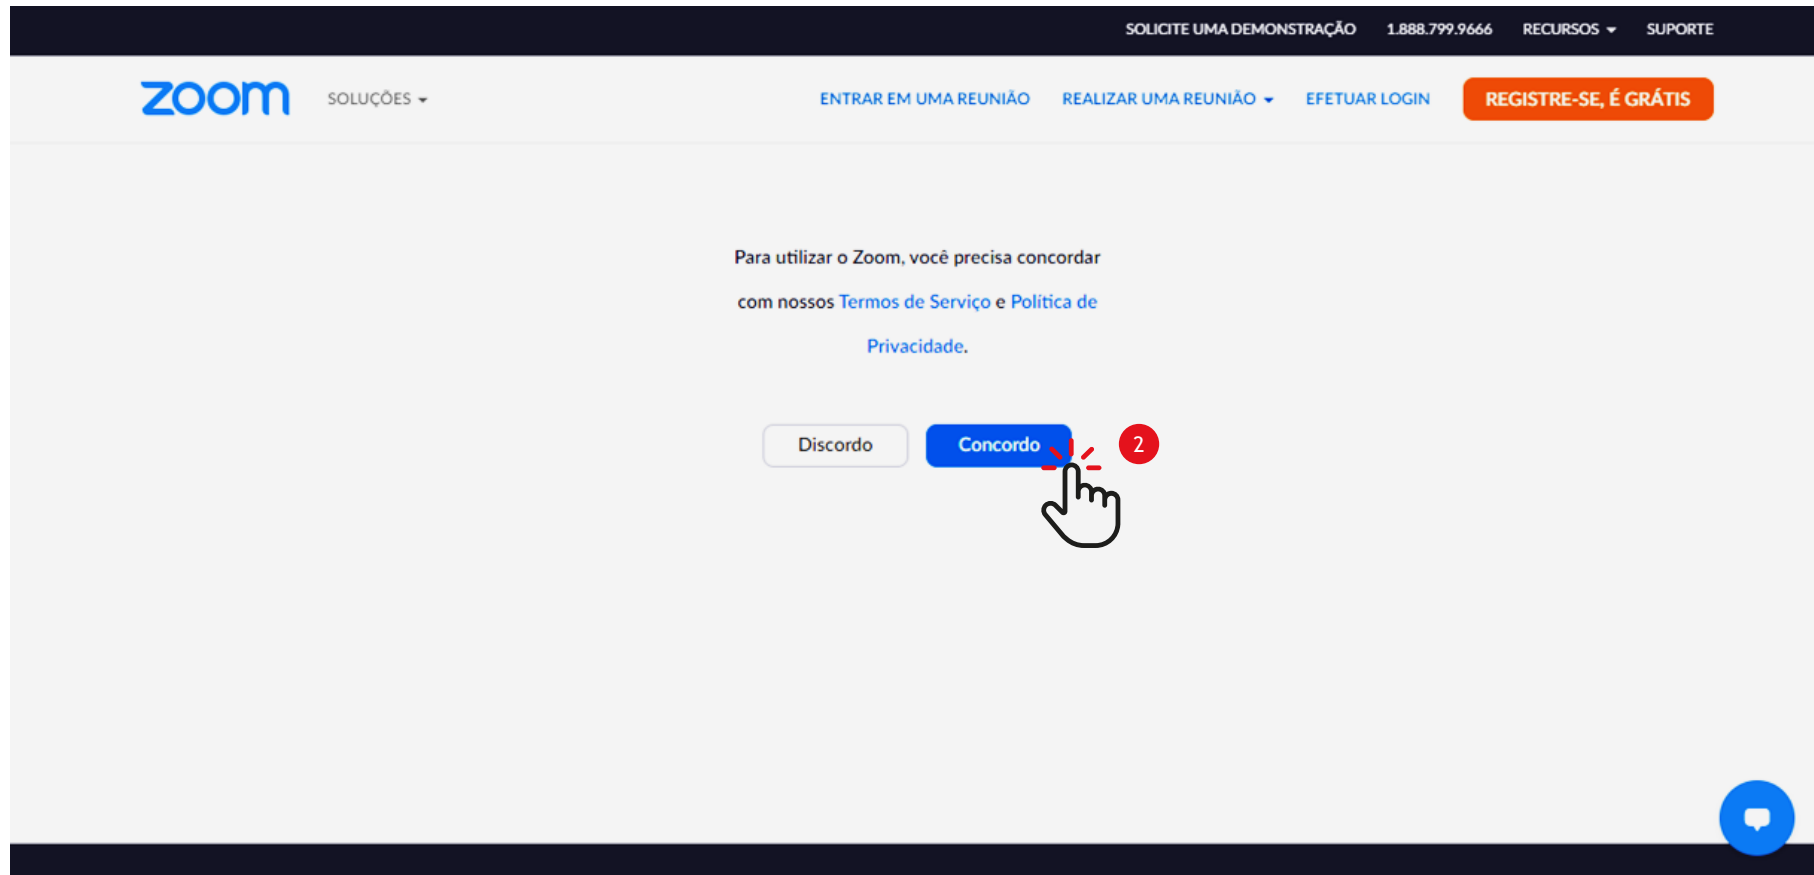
SOLICITE UMA DEMONSTRAÇÃO 1.888.799.9666 RECURSOS SUPORTE

zoom SOLUÇÕES

ENTRAR EM UMA REUNIÃO REALIZAR UMA REUNIÃO EFETUAR LOGIN REGISTRE-SE, É GRÁTIS

Para utilizar o Zoom, você precisa concordar com nossos Termos de Serviço e Política de Privacidade.

Discordo

Concordo

2